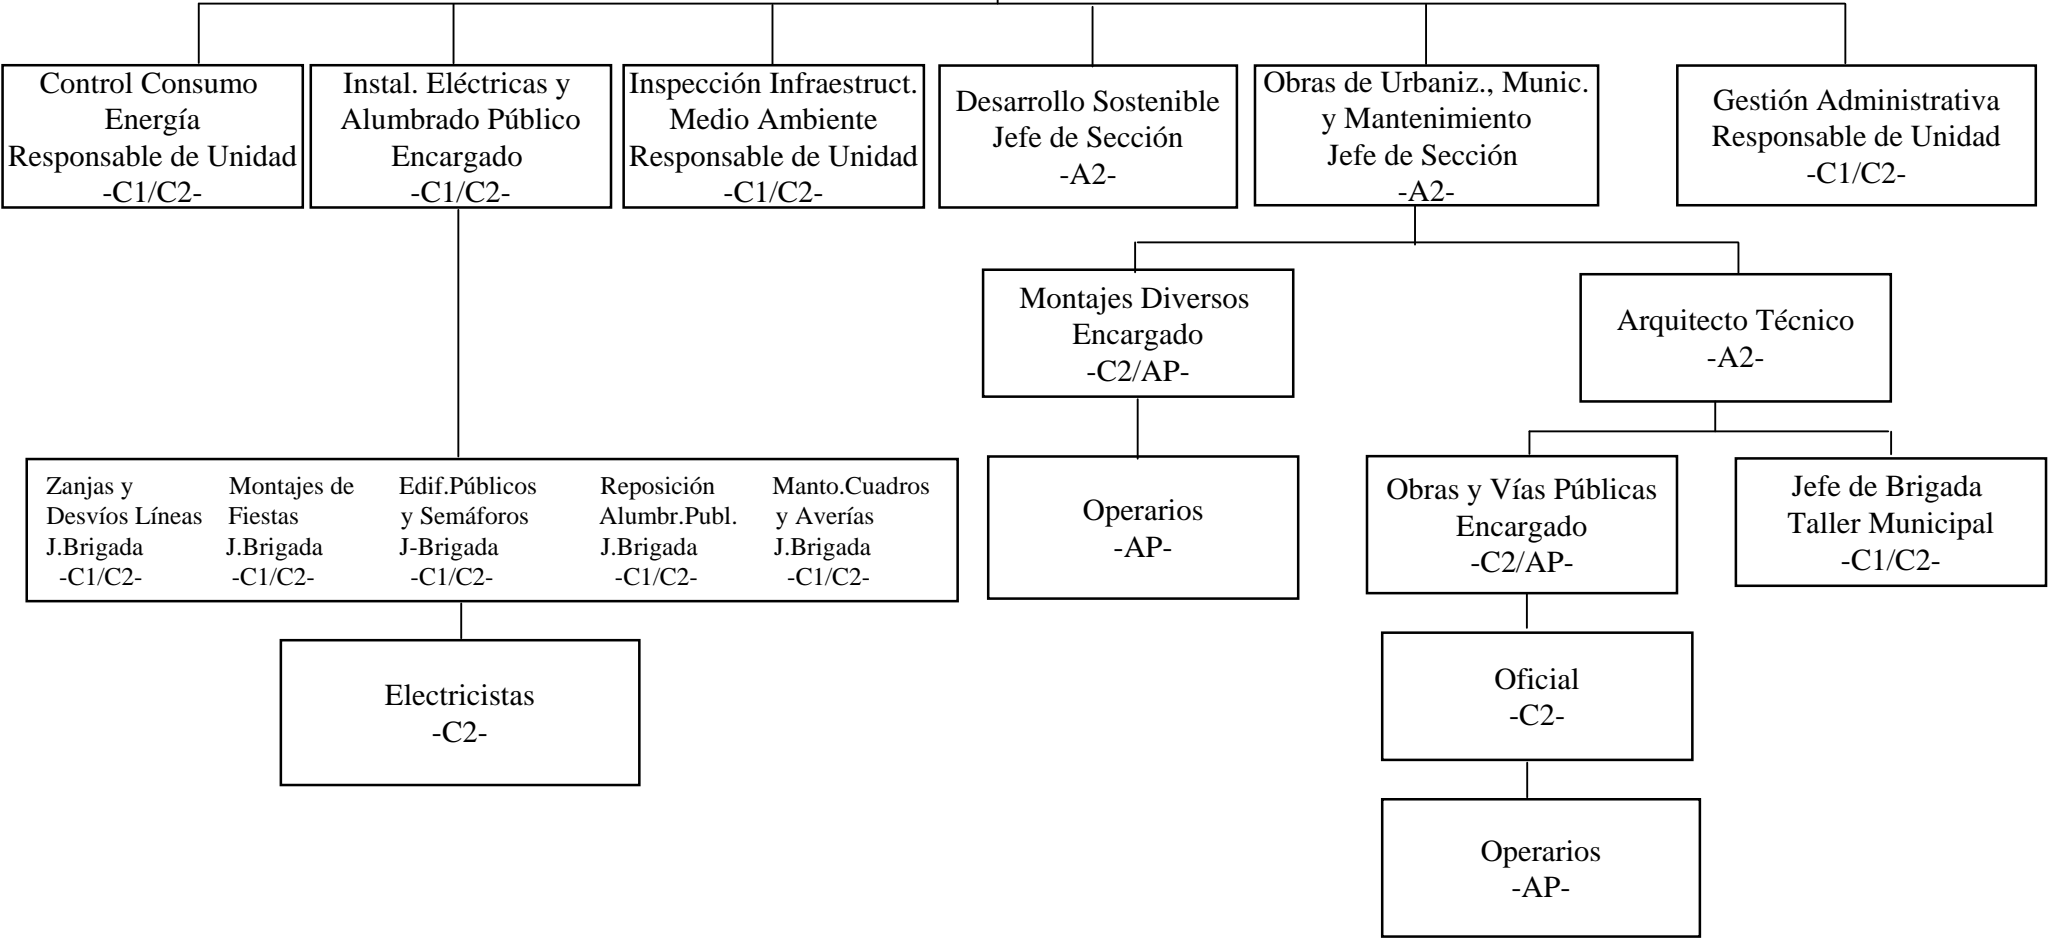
Control Consumo
Energía
Responsable de Unidad
-C1/C2-

Instal. Eléctricas y
Alumbrado Público
Encargado
-C1/C2-

Inspección Infraestruct.
Medio Ambiente
Responsable de Unidad
-C1/C2-

Desarrollo Sostenible
Jefe de Sección
-A2-

Obras de Urbaniz., Munic.
y Mantenimiento
Jefe de Sección
-A2-

Gestión Administrativa
Responsable de Unidad
-C1/C2-

Montajes Diversos
Encargado
-C2/AP-

Arquitecto Técnico
-A2-

Zanjas y Desvíos Líneas J.Brigada -C1/C2-

Montajes de Fiestas J.Brigada -C1/C2-

Edif.Públicos y Semáforos J-Brigada -C1/C2-

Reposición Alumbr.Publ. J.Brigada -C1/C2-

Manto.Cuadros y Averías J.Brigada -C1/C2-

Operarios
-AP-

Obras y Vías Públicas
Encargado
-C2/AP-

Jefe de Brigada
Taller Municipal
-C1/C2-

Electricistas
-C2-

Oficial
-C2-

Operarios
-AP-